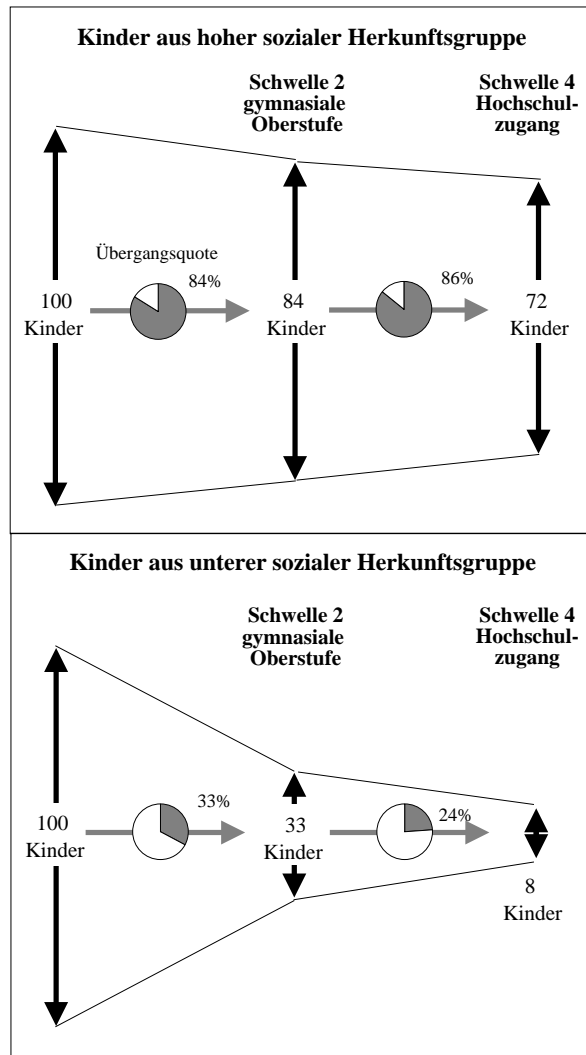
Kinder aus hoher sozialer Herkunftsgruppe

Schwelle 2
gymnasiale
Oberstufe

Schwelle 4
Hochschulzugang

Übergangsquote

100
Kinder

84%

84
Kinder

86%

72
Kinder

Kinder aus unterer sozialer Herkunftsgruppe

Schwelle 2
gymnasiale
Oberstufe

Schwelle 4
Hochschulzugang

100
Kinder

33%

33
Kinder

24%

8
Kinder